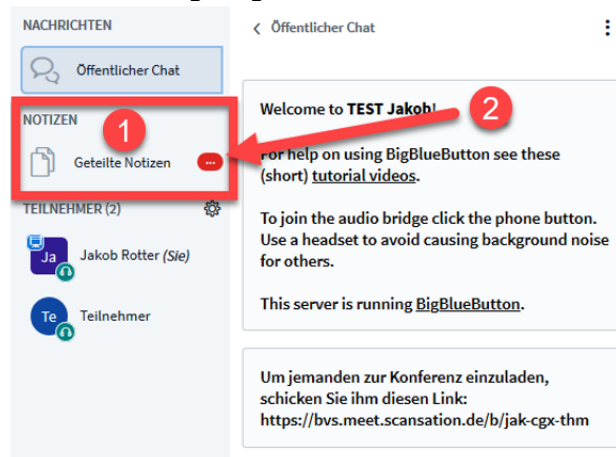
NACHRICHTEN

Öffentlicher Chat

NOTIZEN

1

Geteilte Notizen

...

TEILNEHMER (2)

Ja

Jakob Rotter (Sie)

Te

Teilnehmer

< Öffentlicher Chat

2

Welcome to TEST Jakob!

For help on using BigBlueButton see these (short) tutorial videos.

To join the audio bridge click the phone button. Use a headset to avoid causing background noise for others.

This server is running BigBlueButton.

Um jemanden zur Konferenz einzuladen, schicken Sie ihm diesen Link: https://bvs.meet.scansation.de/b/jak-cgx-thm